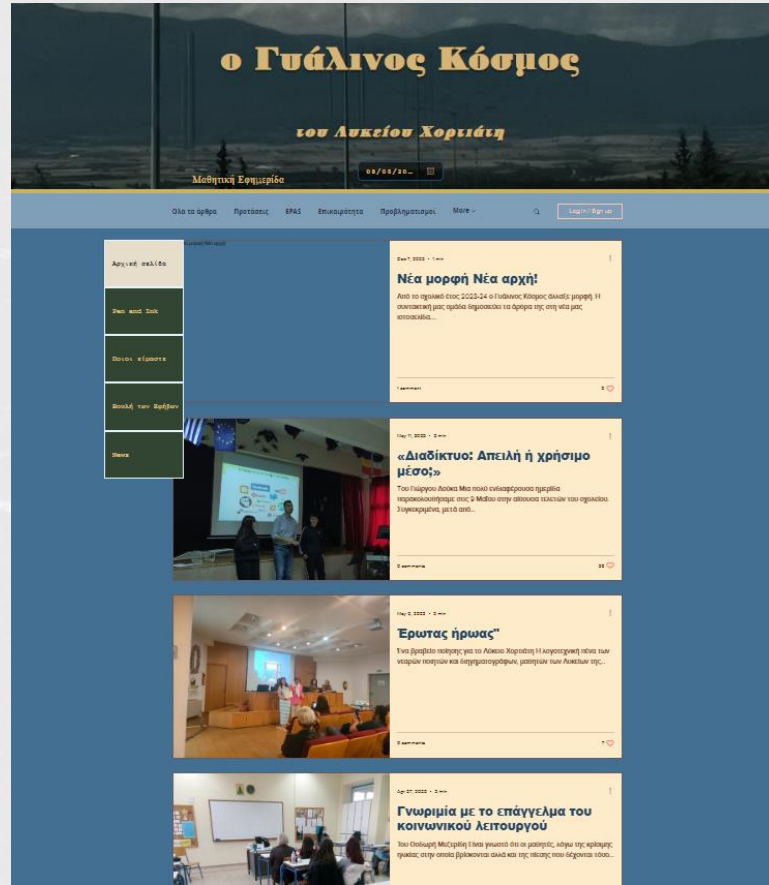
ο Γυάλινος Κόσμος

του Λυκείου Χορτιάτη

Μαθητική Εφημερίδα

00/00/20..

Όλα τα άρθρα Προτάσεις EPAS Επικαιρότητα Προβληματισμοί More

Log In / Sign up

Αρχική σελίδα

Pen and Ink

Ποιοι είμαστε

Βουλή των Εφήβων

News

Dec 7, 2023 · 1 min

Νέα μορφή Νέα αρχή!

Από το σχολικό έτος 2023-24 ο Γυάλινος Κόσμος άλλαξε μορφή. Η συντακτική μας ομάδα δημοσιεύει τα άρθρα της στη νέα μας ιστοσελίδα....

1 comment

May 11, 2023 · 2 min

«Διαδίκτυο: Απειλή ή χρήσιμο μέσο;»

Του Γιώργου Λιούκα Μια πολύ ενδιαφέρουσα ημερίδα παρακολουθήσαμε στις 9 Μαΐου στην αίθουσα τελετών του σχολείου. Συγκεκριμένα, μετά από...

0 comments

May 2, 2023 · 2 min

Έρωτας ήρωας"

Ένα βραβείο ποίησης για το Λύκειο Χορτιάτη Η λογοτεχνική πένα των νεαρών ποιητών και σκηνογραφών, μαθητών των Λυκείων της...

0 comments

Apr 27, 2023 · 3 min

Γνωριμία με το επάγγελμα του κοινωνικού λειτουργού

Του Θοδωρή Μιζεράκη Είναι γνωστό ότι οι μαθητές, λόγω της κρίσιμης ηλικίας στην οποία βρίσκονται αλλά και της πίεσης που δέχονται τόσο...